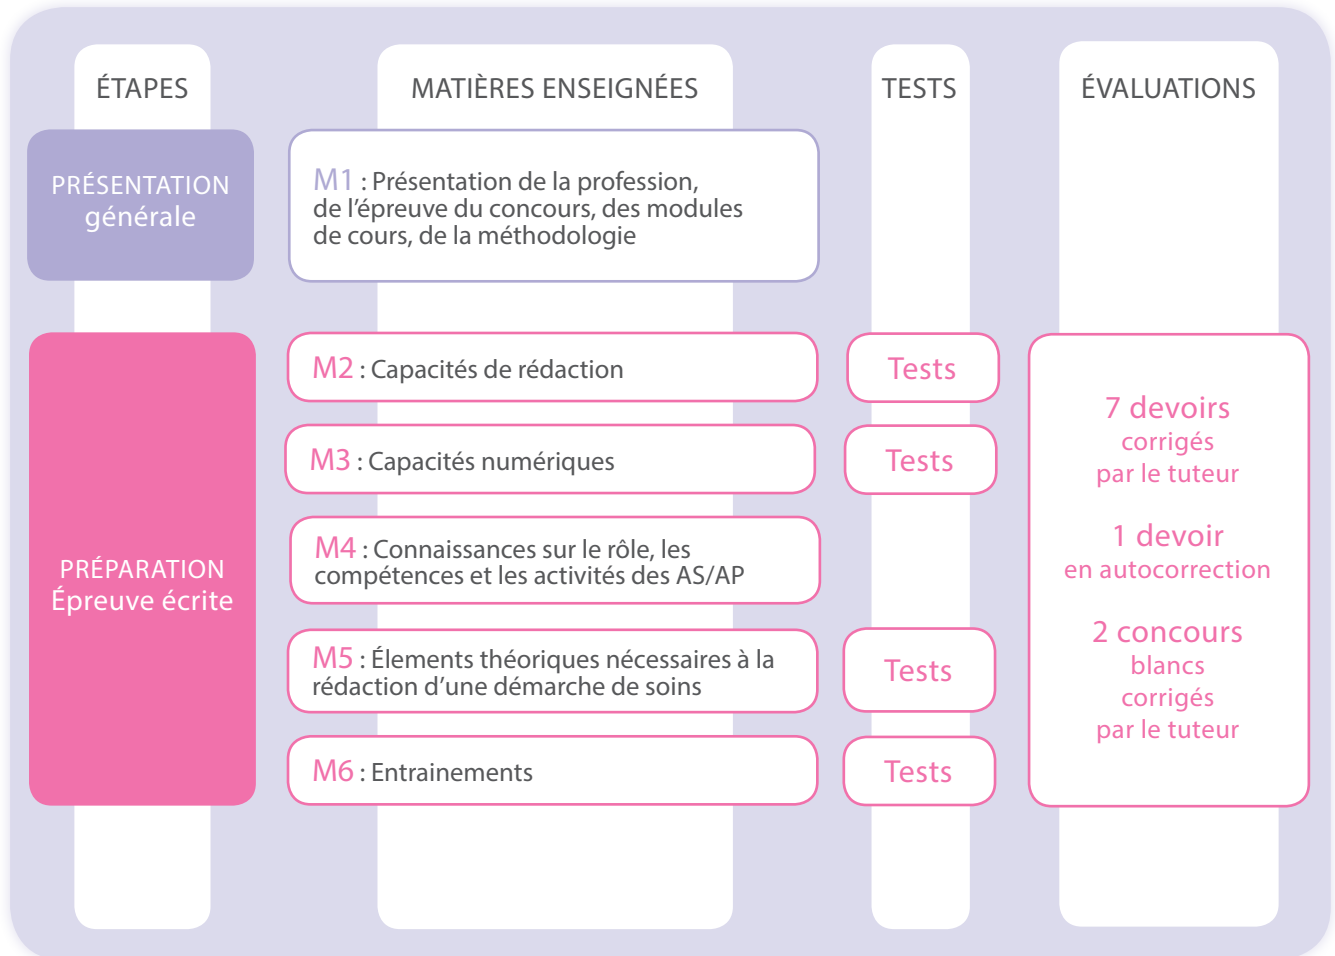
| ÉTAPES | MATIÈRES ENSEIGNÉES | TESTS | ÉVALUATIONS |
|---|---|---|---|
| PRÉSENTATION générale | M1 : Présentation de la profession, de l'épreuve du concours, des modules de cours, de la méthodologie | | |
| PRÉPARATION Épreuve écrite | M2 : Capacités de rédaction | Tests | 7 devoirs corrigés par le tuteur<br>1 devoir en autocorrection<br>2 concours blancs corrigés par le tuteur |
| | M3 : Capacités numériques | Tests | |
| | M4 : Connaissances sur le rôle, les compétences et les activités des AS/AP | | |
| | M5 : Élements théoriques nécessaires à la rédaction d'une démarche de soins | Tests | |
| | M6 : Entrainements | Tests | |